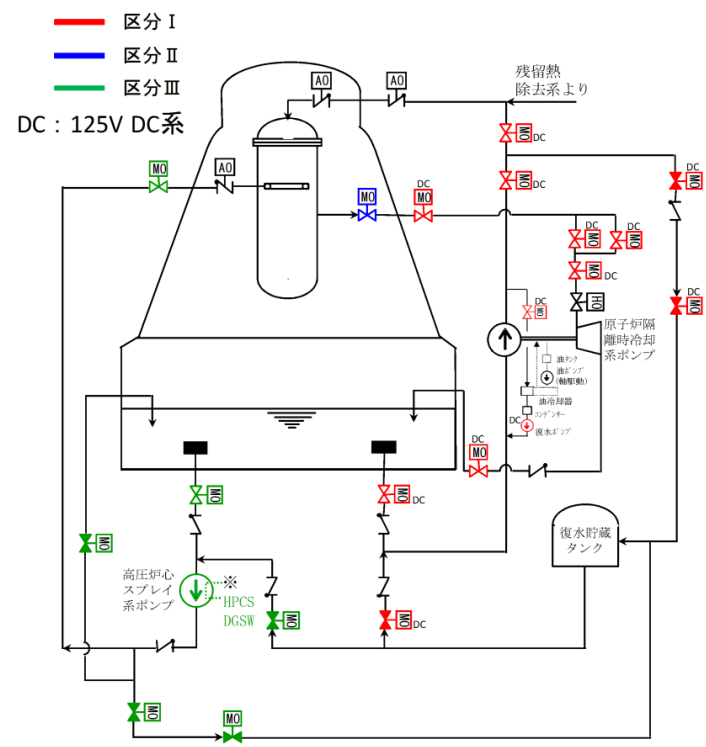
区分Ⅰ
区分Ⅱ
区分Ⅲ
DC：125V DC系

AO
AO
残留熱除去系より
MO DC
MO DC
DC MO
MO
AO
MO
DC MO
DC MO
DC MO
MO DC
HO
DC MO
DC MO
原子炉隔離時冷却系ポンプ
油タンク
油ポンプ(軸駆動)
油冷却器
コンデンサー
DC
復水ポンプ
DC MO
MO
MO DC
MO
復水貯蔵タンク
高圧炉心スプレイ系ポンプ
※
HPCS DGSW
MO
MO DC
MO
MO